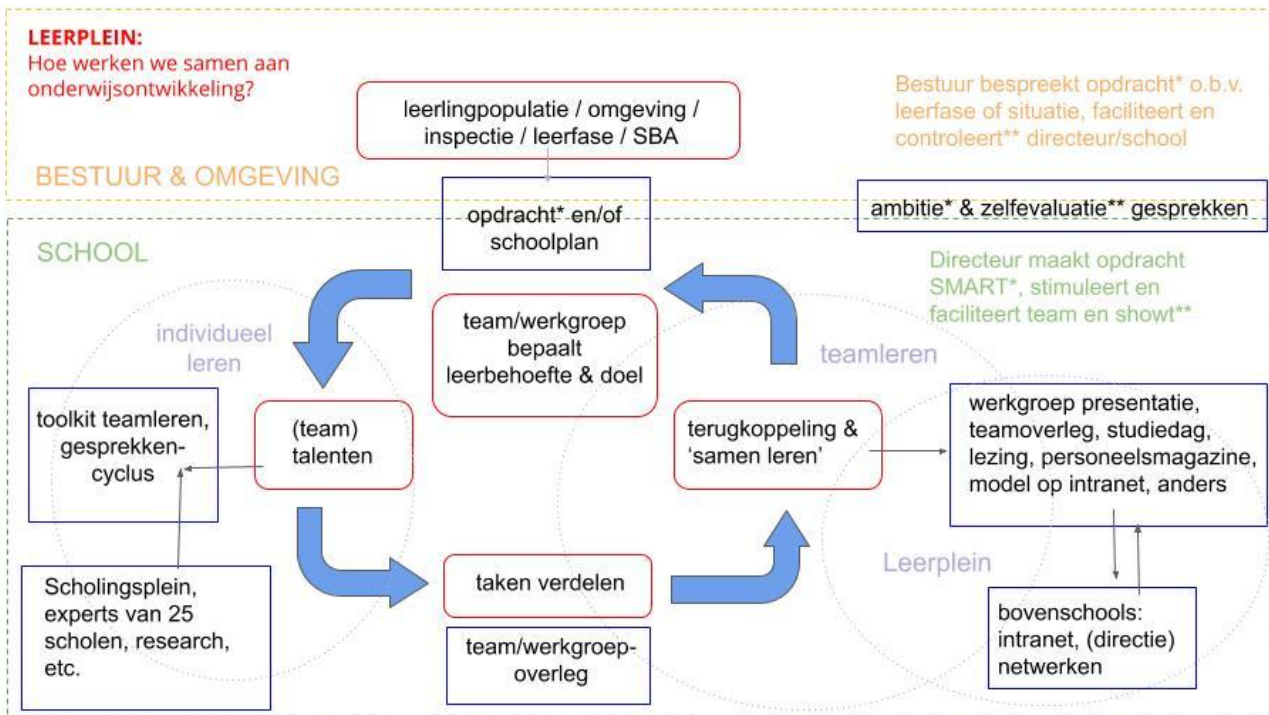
LEERPLEIN:
Hoe werken we samen aan onderwijsontwikkeling?

leerlingpopulatie / omgeving / inspectie / leerfase / SBA

Bestuur bespreekt opdracht* o.b.v. leerfase of situatie, faciliteert en controleert** directeur/school

BESTUUR & OMGEVING

opdracht* en/of schoolplan

ambitie* & zelfevaluatie** gesprekken

SCHOOL

Directeur maakt opdracht SMART*, stimuleert en faciliteert team en showt**

individueel leren

team/werkgroep bepaalt leerbehoefte & doel

teamleren

toolkit teamleren, gesprekken-cyclus

(team) talenten

terugkoppeling & 'samen leren'

werkgroep presentatie, teamoverleg, studiedag, lezing, personeelsmagazine, model op intranet, anders

Leerplein

Scholingsplein, experts van 25 scholen, research, etc.

taken verdelen

team/werkgroep-overleg

bovenschools: intranet, (directie) netwerken